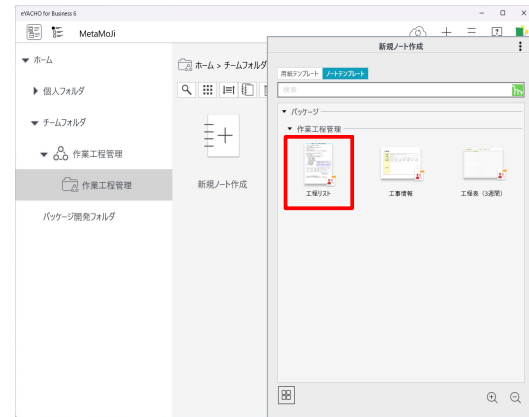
eYACHO for Business 6

MetaMoJi

ホーム

個人フォルダ

チームフォルダ

作業工程管理

作業工程管理

パッケージ開発フォルダ

ホーム > チームフォルダ

新規ノート作成

新規ノート作成

用紙テンプレート ノートテンプレート

検索

パッケージ

作業工程管理

工程リスト

工事情報

工程表（3週間）